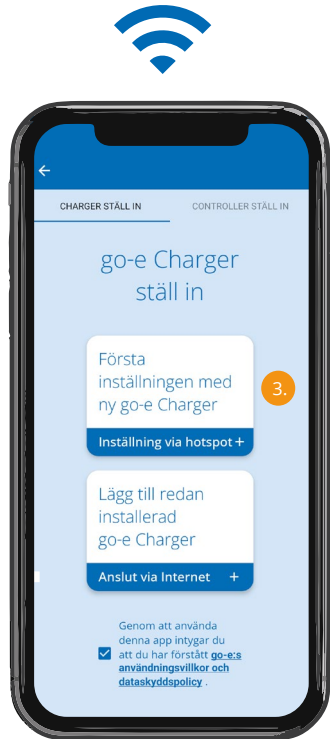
CHARGER STÄLL IN

CONTROLLER STÄLL IN

go-e Charger ställ in

Första inställningen med ny go-e Charger

3.

Inställning via hotspot +

Lägg till redan installerad go-e Charger

Anslut via Internet +

Genom att använda denna app intygar du att du har förstått go-e:s användningsvillkor och dataskyddspolicy .